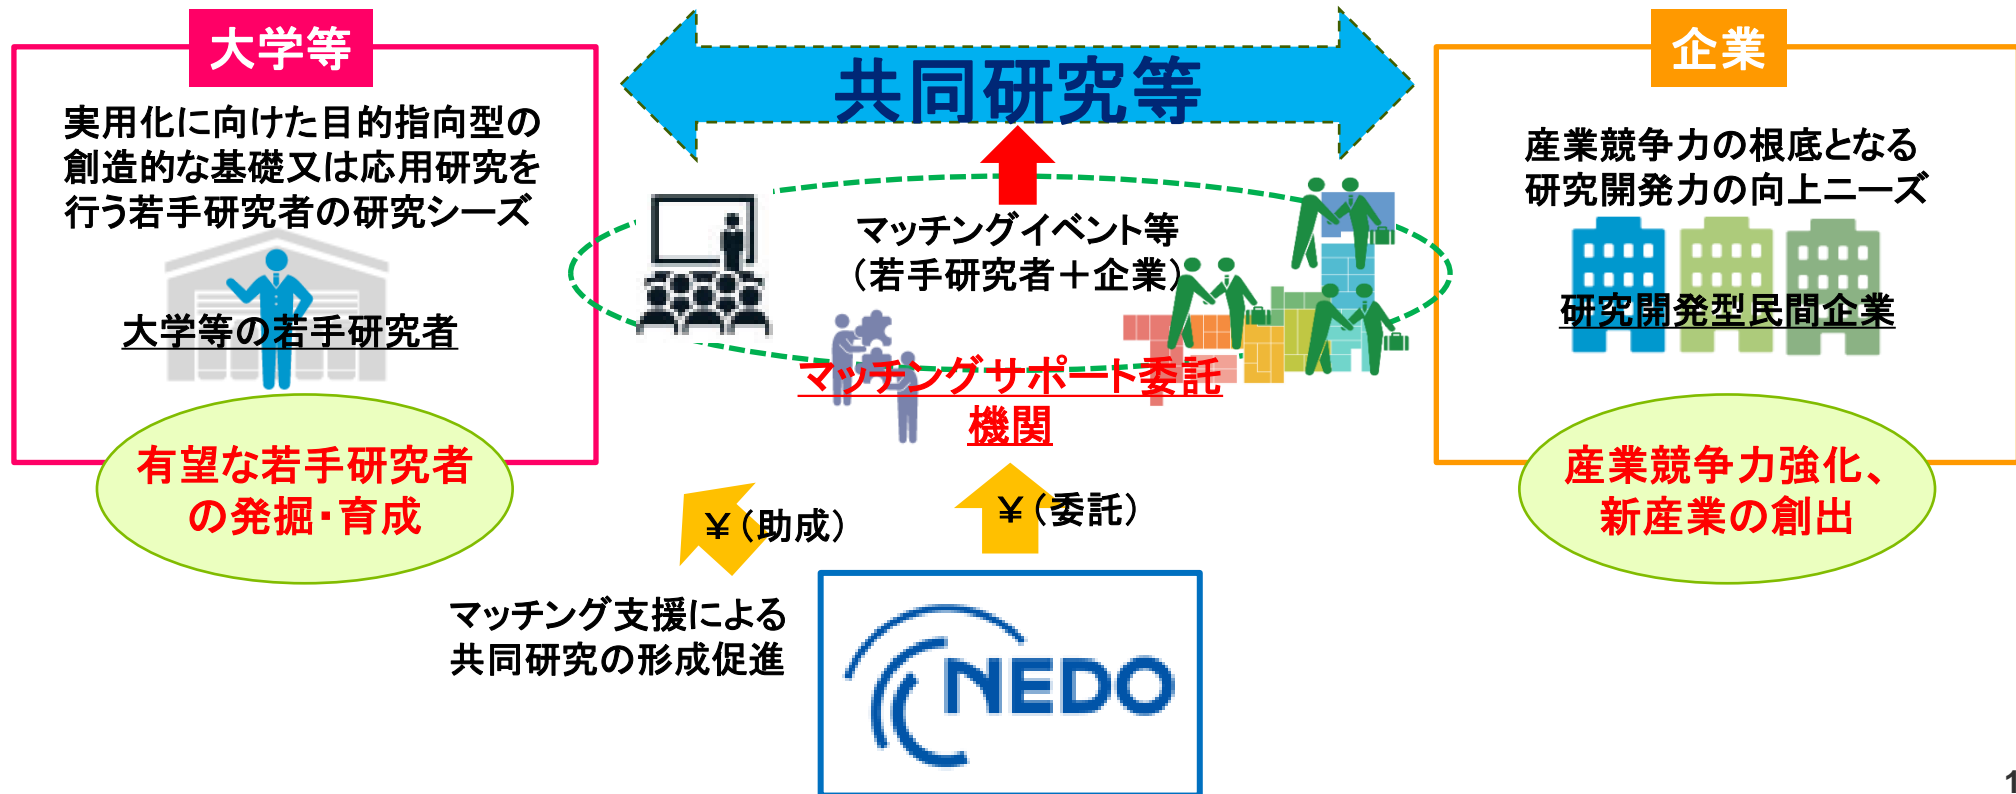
大学等

実用化に向けた目的指向型の創造的な基礎又は応用研究を行う若手研究者の研究シーズ

大学等の若手研究者

有望な若手研究者の発掘・育成

共同研究等

マッチングイベント等
（若手研究者＋企業）

マッチングサポート委託機関

¥（助成）

¥（委託）

マッチング支援による共同研究の形成促進

NEDO

企業

産業競争力の根底となる研究開発力の向上ニーズ

研究開発型民間企業

産業競争力強化、新産業の創出

1